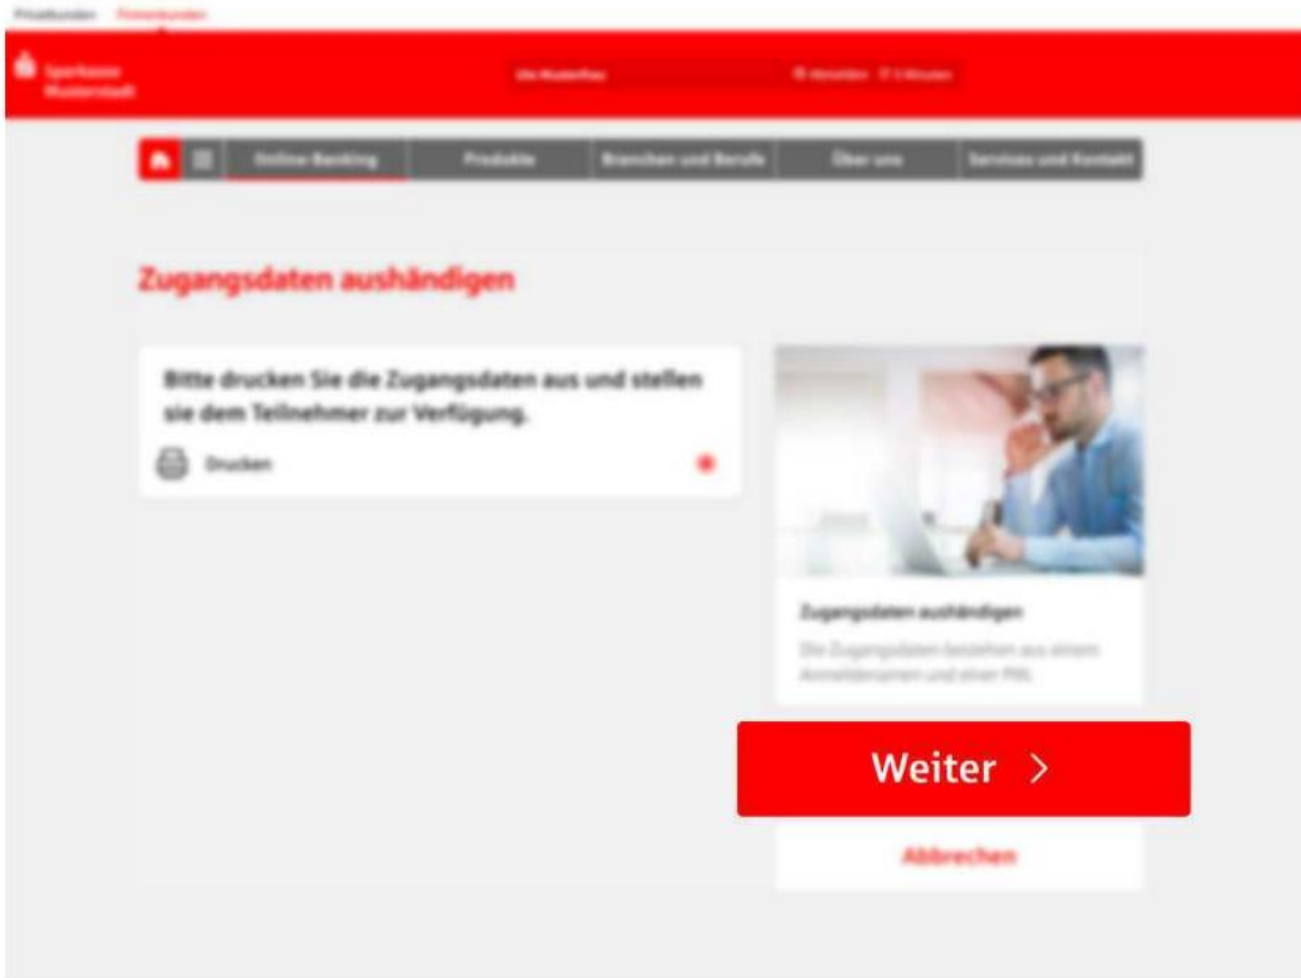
Privatkunden Firmenkunden

Sparkasse Musterstadt

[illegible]

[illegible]

Online Banking | Produkte | Branchen und Berufe | Über uns | Services und Kontakt

Zugangsdaten aushändigen

Bitte drucken Sie die Zugangsdaten aus und stellen sie dem Teilnehmer zur Verfügung.

Drucken

Zugangsdaten aushändigen

Die Zugangsdaten bestehen aus einem Anmeldenamen und einer PIN.

Weiter

Abbrechen